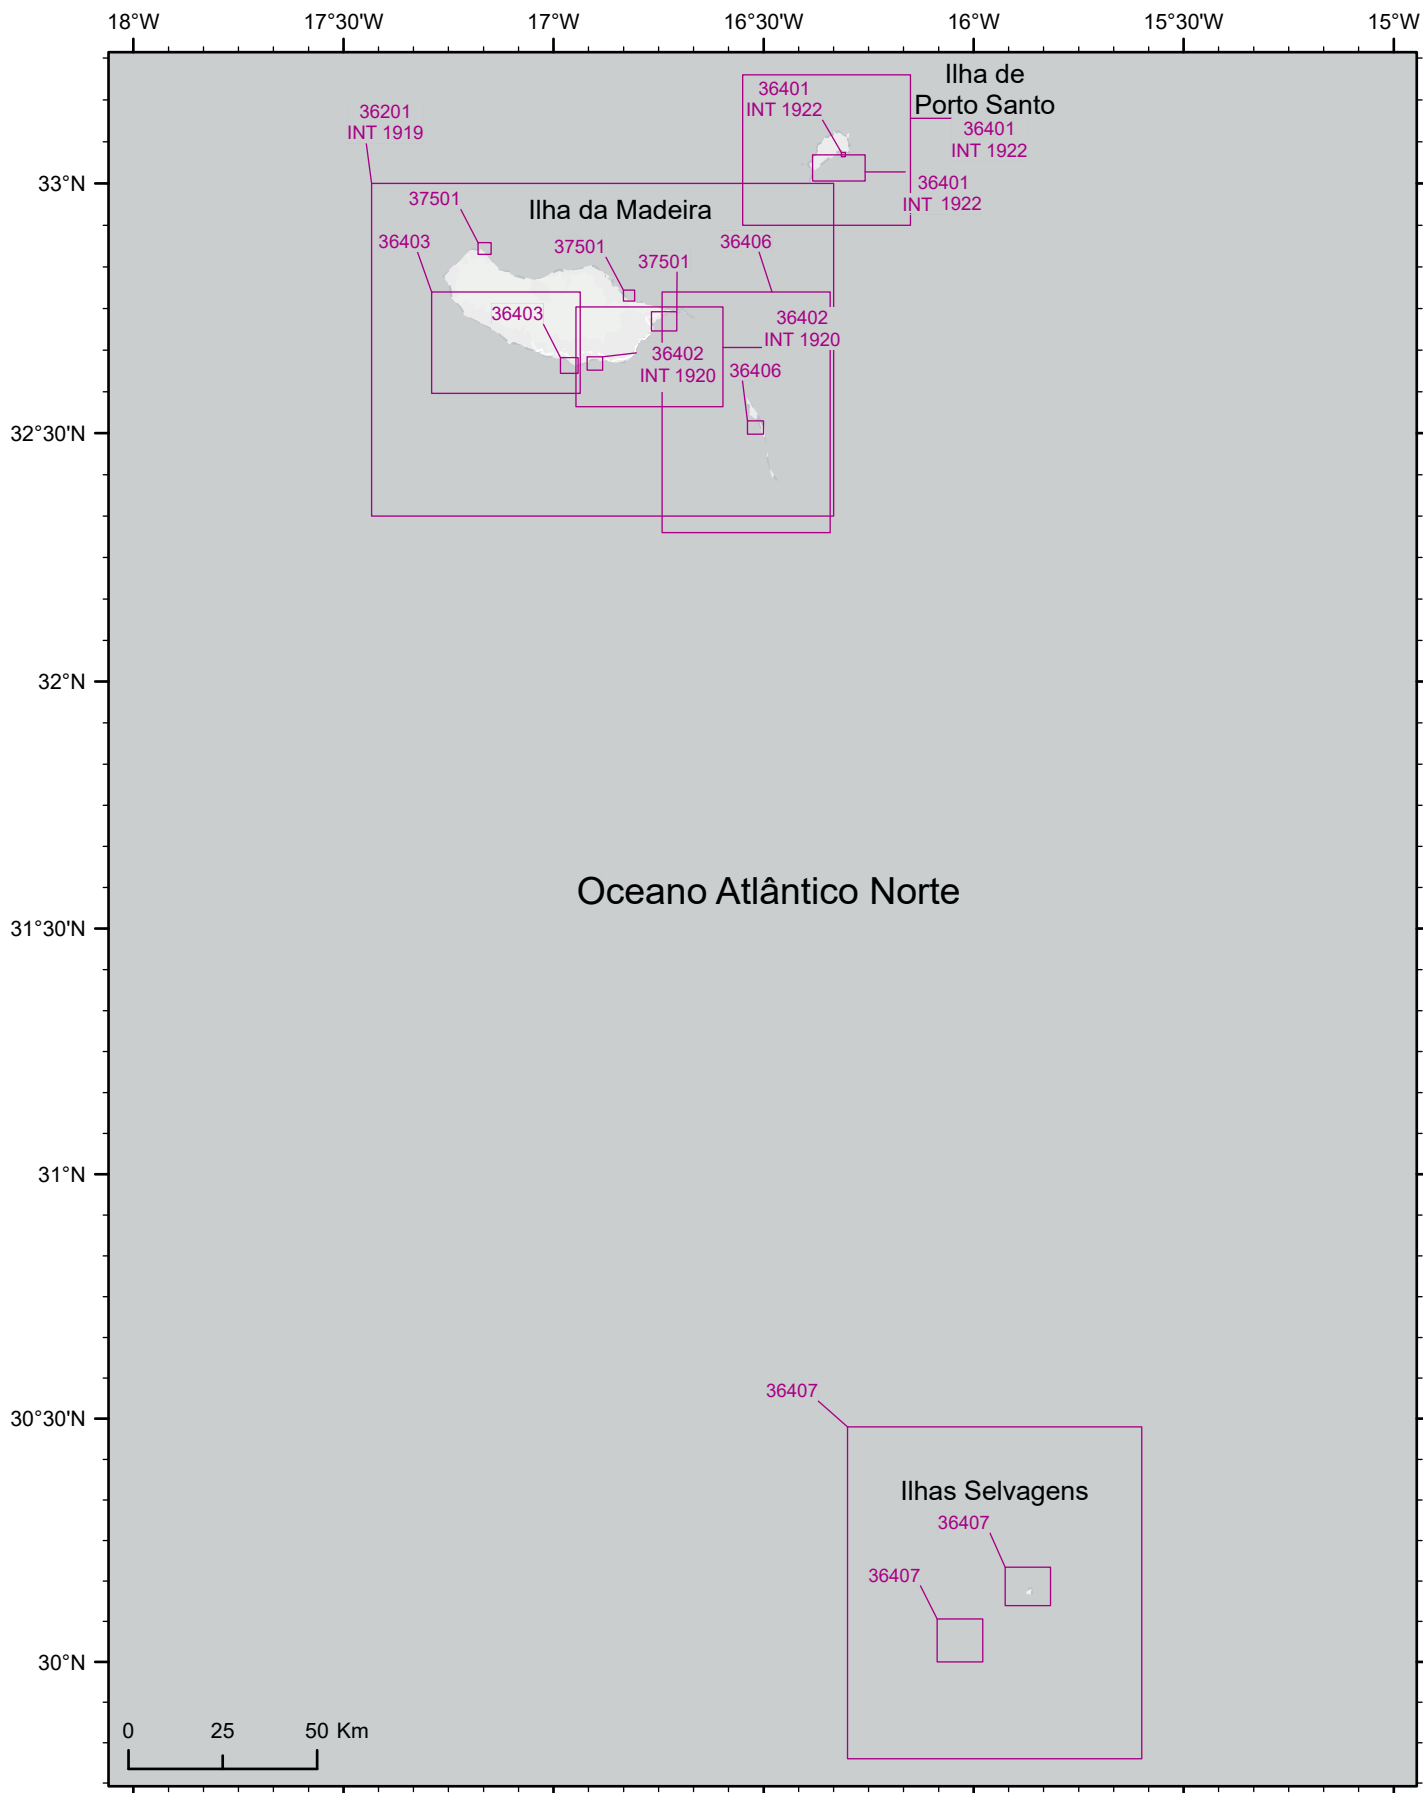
18°W 17°30'W 17°W 16°30'W 16°W 15°30'W 15°W

33°N
32°30'N
32°N
31°30'N
31°N
30°30'N
30°N

Ilha de Porto Santo

36401 INT 1922

36401 INT 1922

36401 INT 1922

36201 INT 1919

Ilha da Madeira

37501

36403

37501

36406

37501

36403

36402 INT 1920

36402 INT 1920

36406

Oceano Atlântico Norte

36407

Ilhas Selvagens

36407

36407

0 25 50 Km